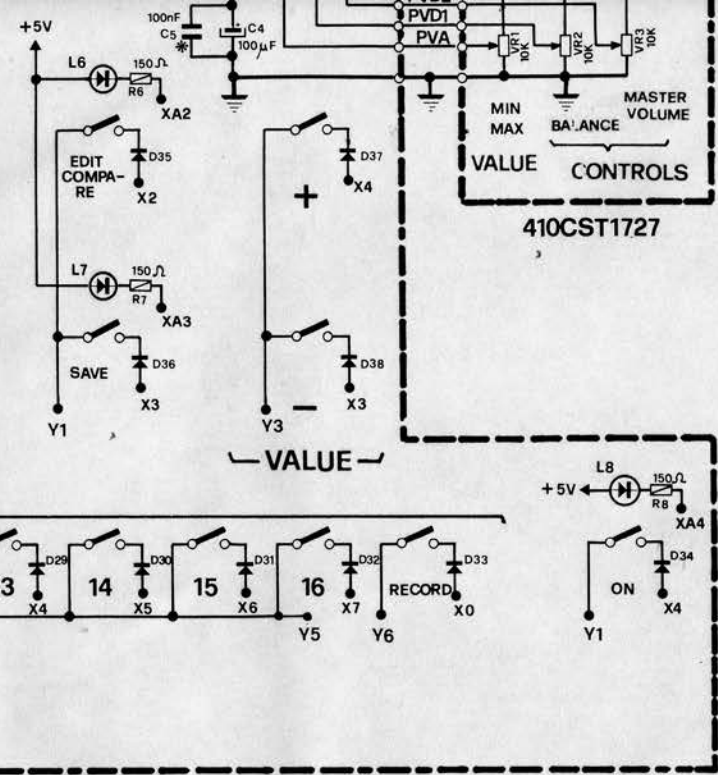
+5V
100nF
C5
C4
100µF
PVD1
PVA
VR1 10K
VR2 10K
VR3 10K
L6
150Ω
R6
XA2
EDIT COMPARE
D35
X2
D37
X4
+
MIN
MAX
VALUE
BALANCE
MASTER VOLUME
CONTROLS
410CST1727
L7
150Ω
R7
XA3
SAVE
D36
X3
D38
X3
Y1
Y3
—
VALUE
L8
+5V
150Ω
R8
XA4
3
D29
X4
14
D30
X5
15
D31
X6
16
D32
X7
Y5
RECORD
D33
X0
Y6
ON
D34
X4
Y1